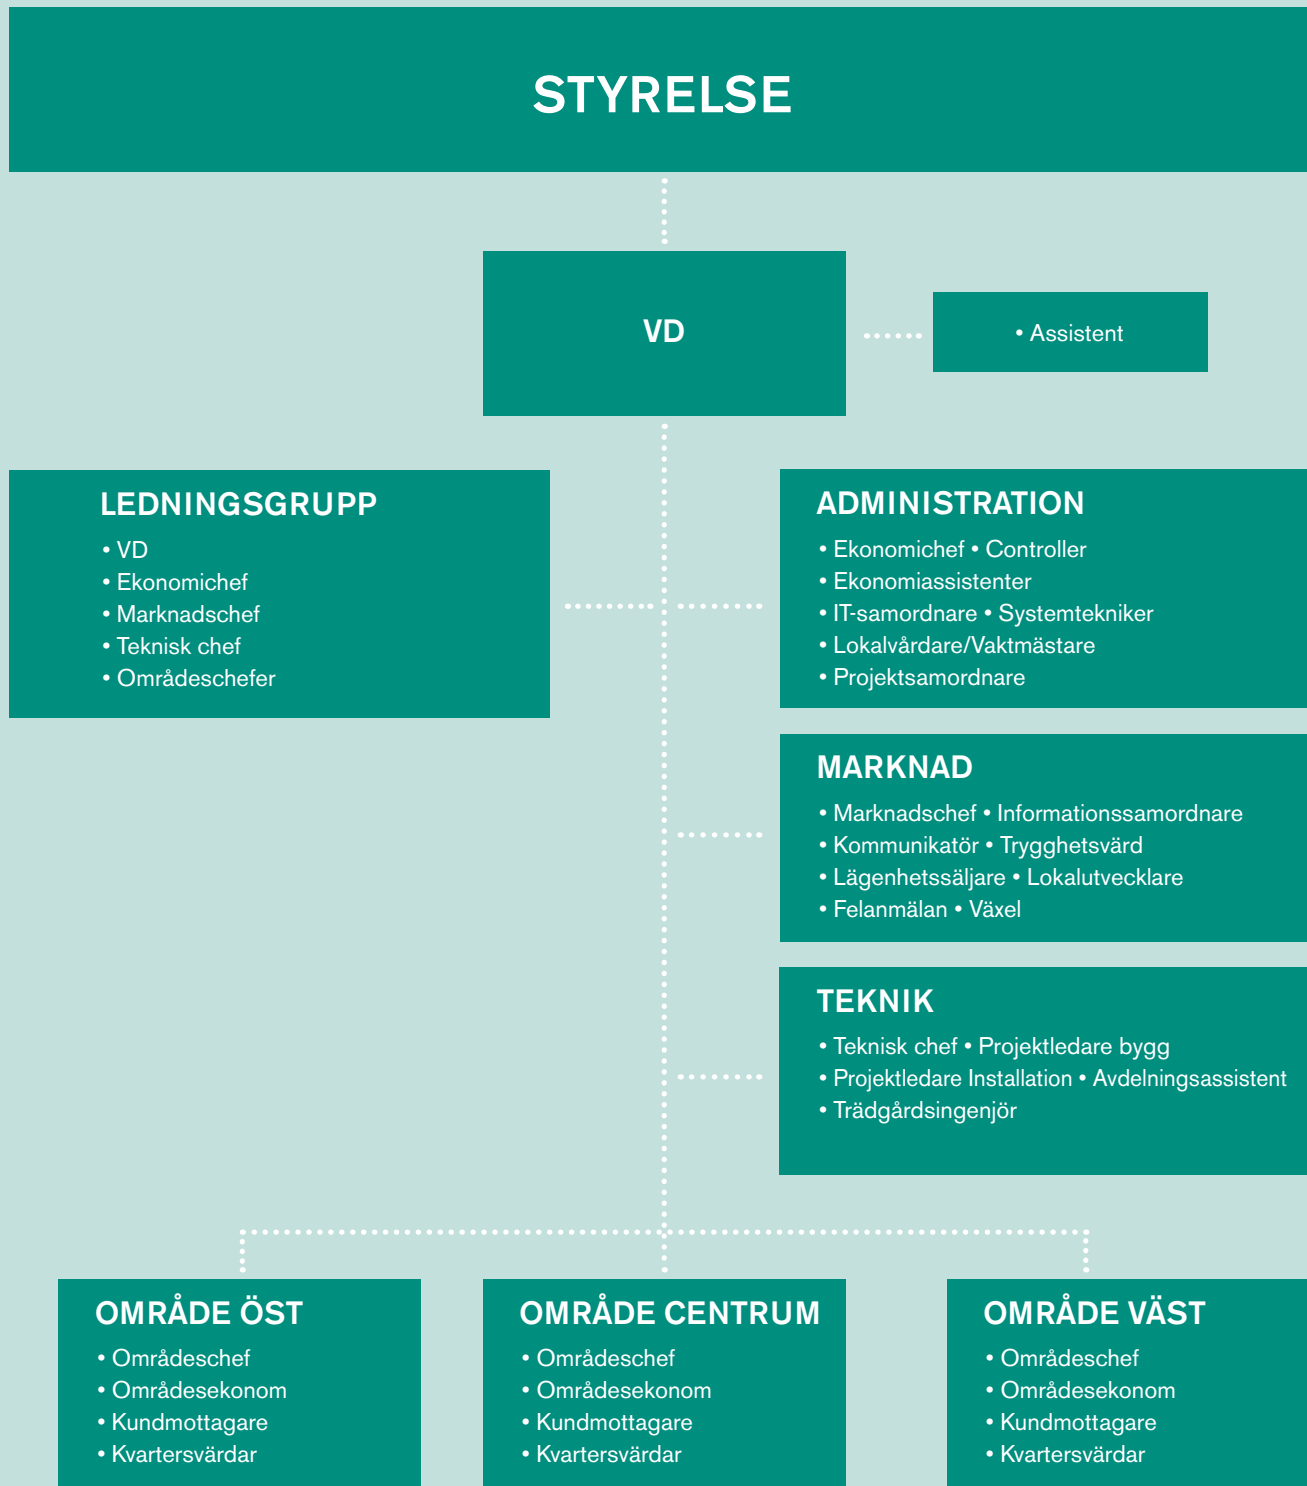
STYRELSE

VD

• Assistent

LEDNINGSGRUPP
• VD
• Ekonomichef
• Marknadschef
• Teknisk chef
• Områdeschefer

ADMINISTRATION
• Ekonomichef • Controller
• Ekonomiassistenter
• IT-samordnare • Systemtekniker
• Lokalvårdare/Vaktmästare
• Projektsamordnare

MARKNAD
• Marknadschef • Informationssamordnare
• Kommunikatör • Trygghetsvärd
• Lägenhetssäljare • Lokalutvecklare
• Felanmälan • Växel

TEKNIK
• Teknisk chef • Projektledare bygg
• Projektledare Installation • Avdelningsassistent
• Trädgårdsingenjör

OMRÅDE ÖST
• Områdeschef
• Områdesekonom
• Kundmottagare
• Kvartersvärdar

OMRÅDE CENTRUM
• Områdeschef
• Områdesekonom
• Kundmottagare
• Kvartersvärdar

OMRÅDE VÄST
• Områdeschef
• Områdesekonom
• Kundmottagare
• Kvartersvärdar